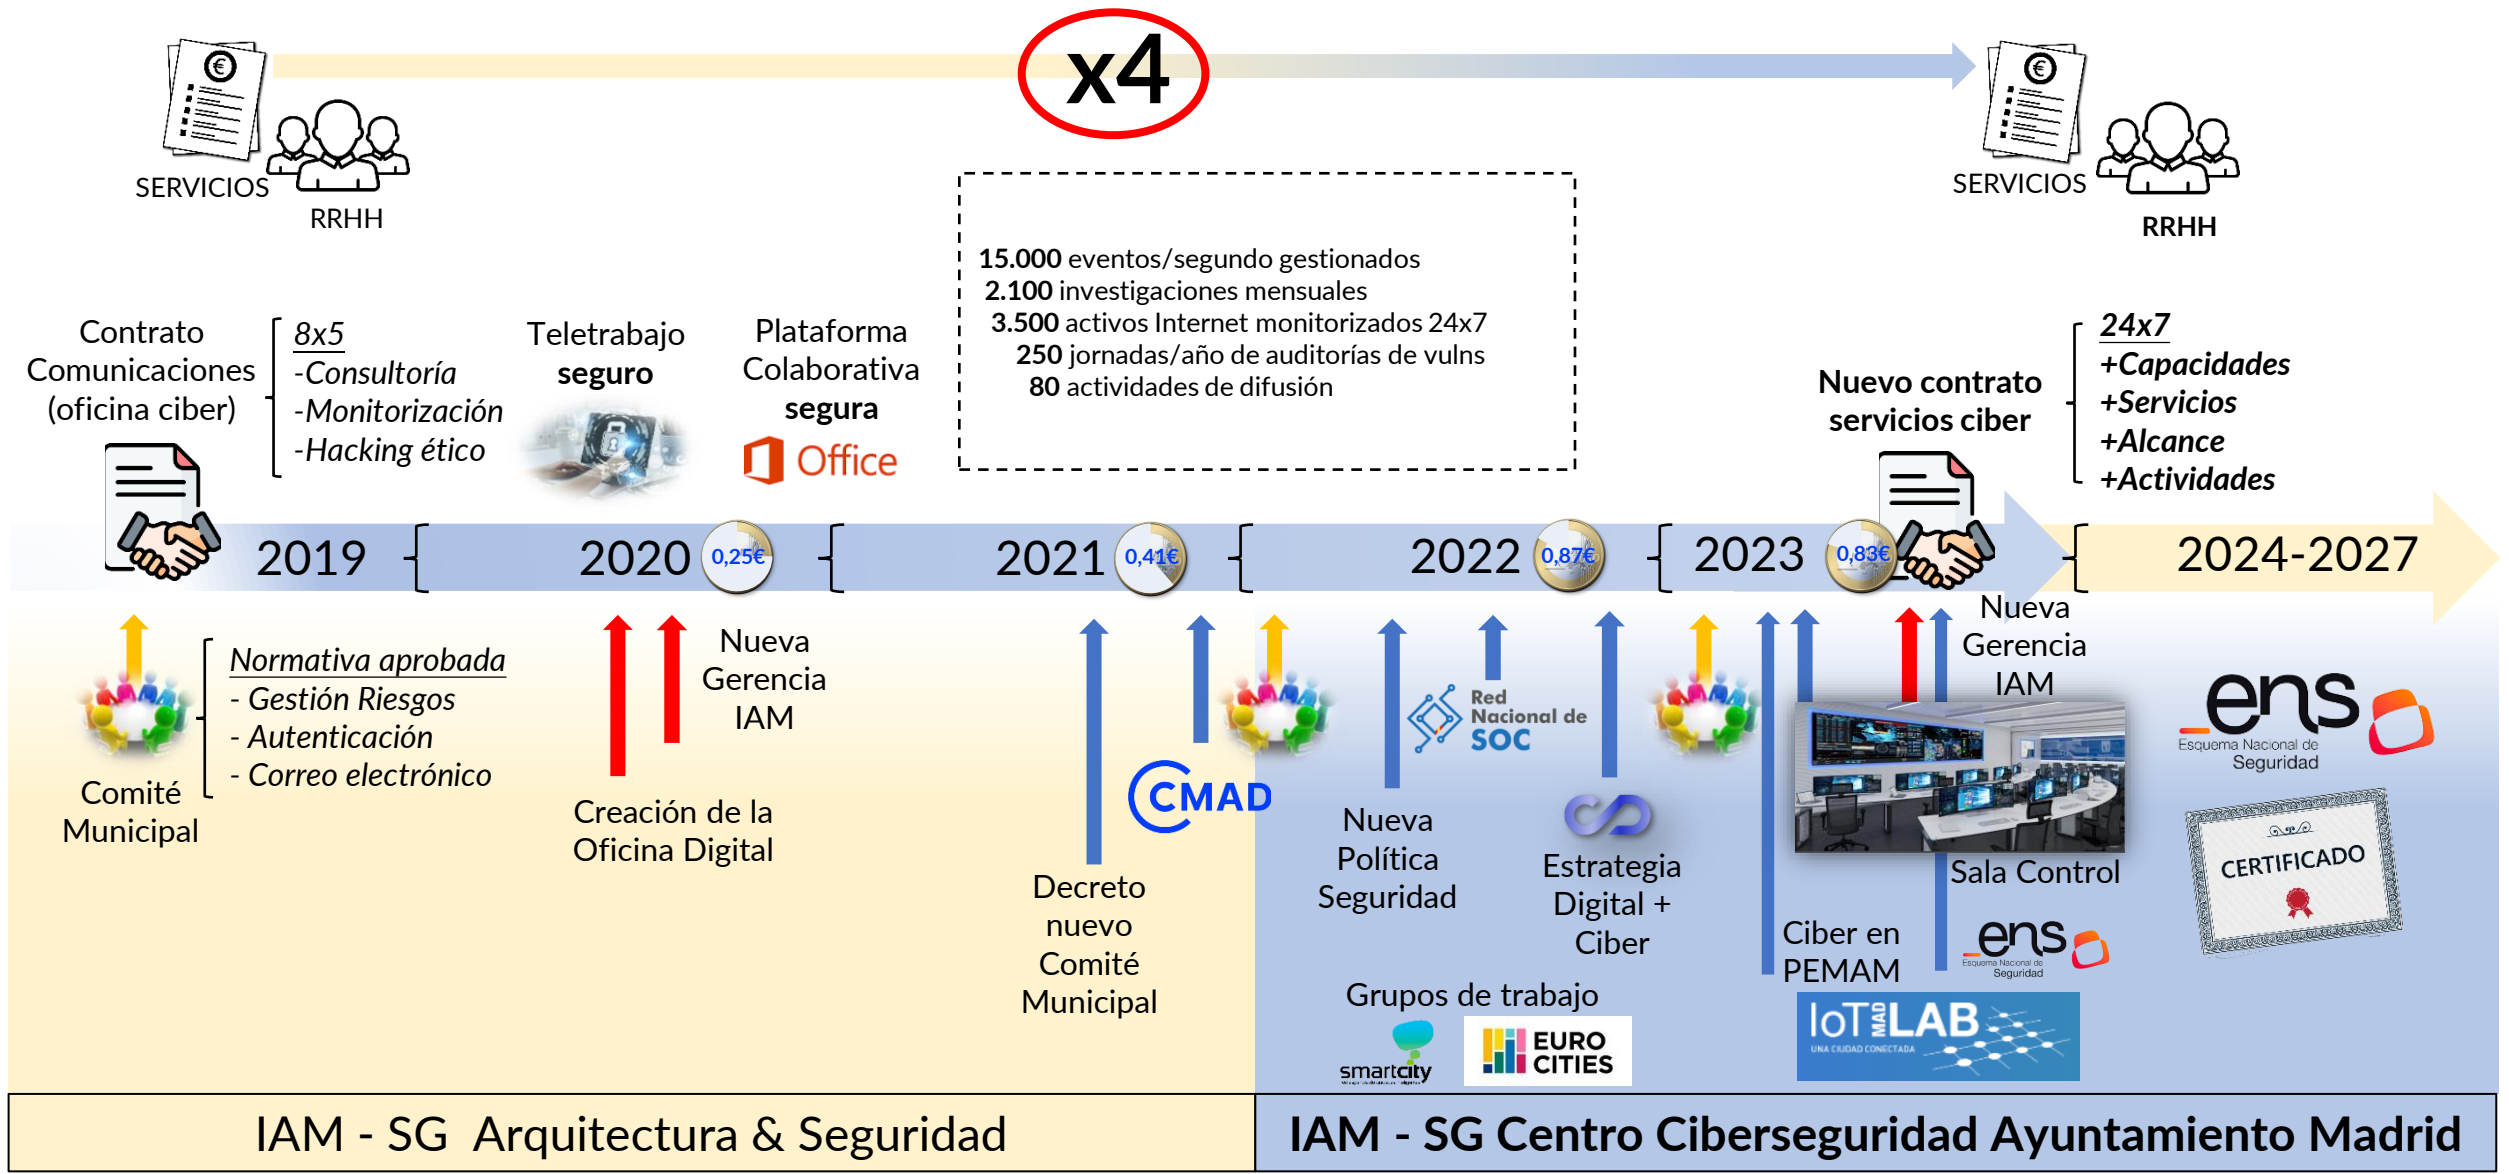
SERVICIOS
RRHH
x4
SERVICIOS
RRHH

**15.000** eventos/segundo gestionados
**2.100** investigaciones mensuales
**3.500** activos Internet monitorizados 24x7
**250** jornadas/año de auditorías de vulns
**80** actividades de difusión

Contrato Comunicaciones (oficina ciber)

8x5
-Consultoría
-Monitorización
-Hacking ético

Teletrabajo **seguro**

Plataforma Colaborativa **segura**

Office

**Nuevo contrato servicios ciber**

24x7
+Capacidades
+Servicios
+Alcance
+Actividades

2019
2020 0,25€
2021 0,41€
2022 0,87€
2023 0,83€
2024-2027

Comité Municipal

Normativa aprobada
- Gestión Riesgos
- Autenticación
- Correo electrónico

Creación de la Oficina Digital

Nueva Gerencia IAM

Decreto nuevo Comité Municipal

CMAD

Nueva Política Seguridad

Red Nacional de SOC

Estrategia Digital + Ciber

Ciber en PEMAM

Nueva Gerencia IAM

Sala Control

ens Esquema Nacional de Seguridad

ens Esquema Nacional de Seguridad

CERTIFICADO

Grupos de trabajo

smartcity

EURO CITIES

IoT MAD LAB UNA CIUDAD CONECTADA

IAM - SG Arquitectura & Seguridad

IAM - SG Centro Ciberseguridad Ayuntamiento Madrid